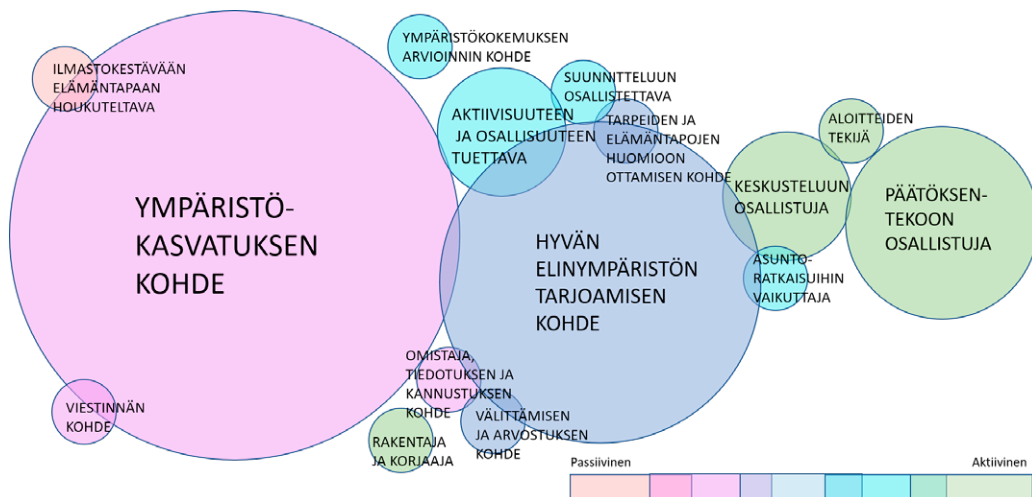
ILMASTOKESTÄVÄÄN ELÄMÄNTAPAAN HOUKUTELTAVA

YMPÄRISTÖ-KASVATUKSEN KOHDE

VIESTINNÄN KOHDE

YMPÄRISTÖKOKEMUKSEN ARVIOINNIN KOHDE

SUUNNITTELUUN OSALLISTETTAVA

AKTIIVISUUTEEN JA OSALLISUUTEEN TUETTAVA

TARPEIDEN JA ELÄMÄNTAPOJEN HUOMIOON OTTAMISEN KOHDE

ALOITTEIDEN TEKIJÄ

KESKUSTELUUN OSALLISTUJA

PÄÄTÖKSEN-TEKOON OSALLISTUJA

HYVÄN ELINYMPÄRISTÖN TARJOAMISEN KOHDE

ASUNTO-RATKAISUIHIN VAIKUTTAJA

OMISTAJA, TIEDOTUKSEN JA KANNUSTUKSEN KOHDE

VÄLITTÄMISEN JA ARVOSTUKSEN KOHDE

RAKENTAJA JA KORJAAJA

Passiivinen

Aktiivinen